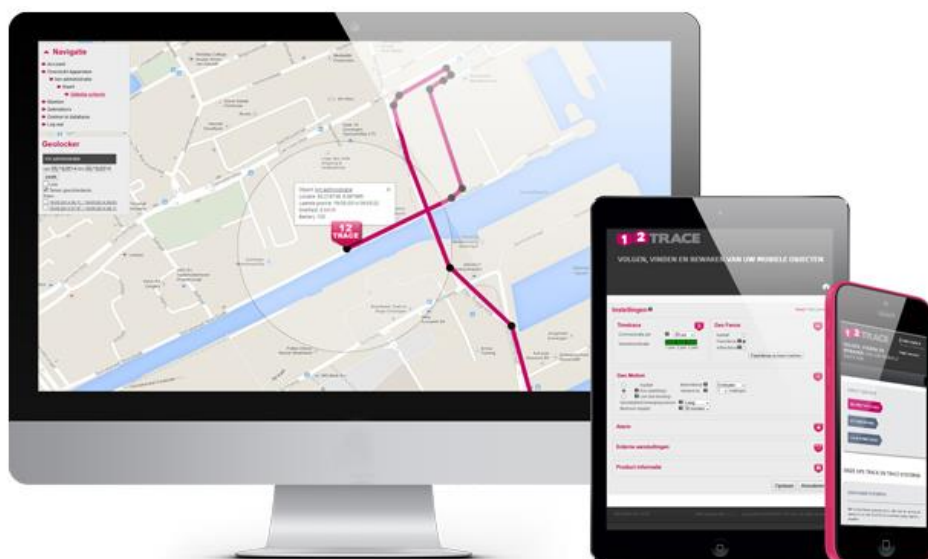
Navigatie

Geolocker

12 TRACE

1 2 TRACE

VOLGEN, VINDEN EN BEWAKEN VAN UW MOBIELE OBJECTEN

Instellingen

Timebase

Geo Fence

Geo Motion

Alarm

Externe aansluitingen

Product informatie

Opslaan

12 TRACE